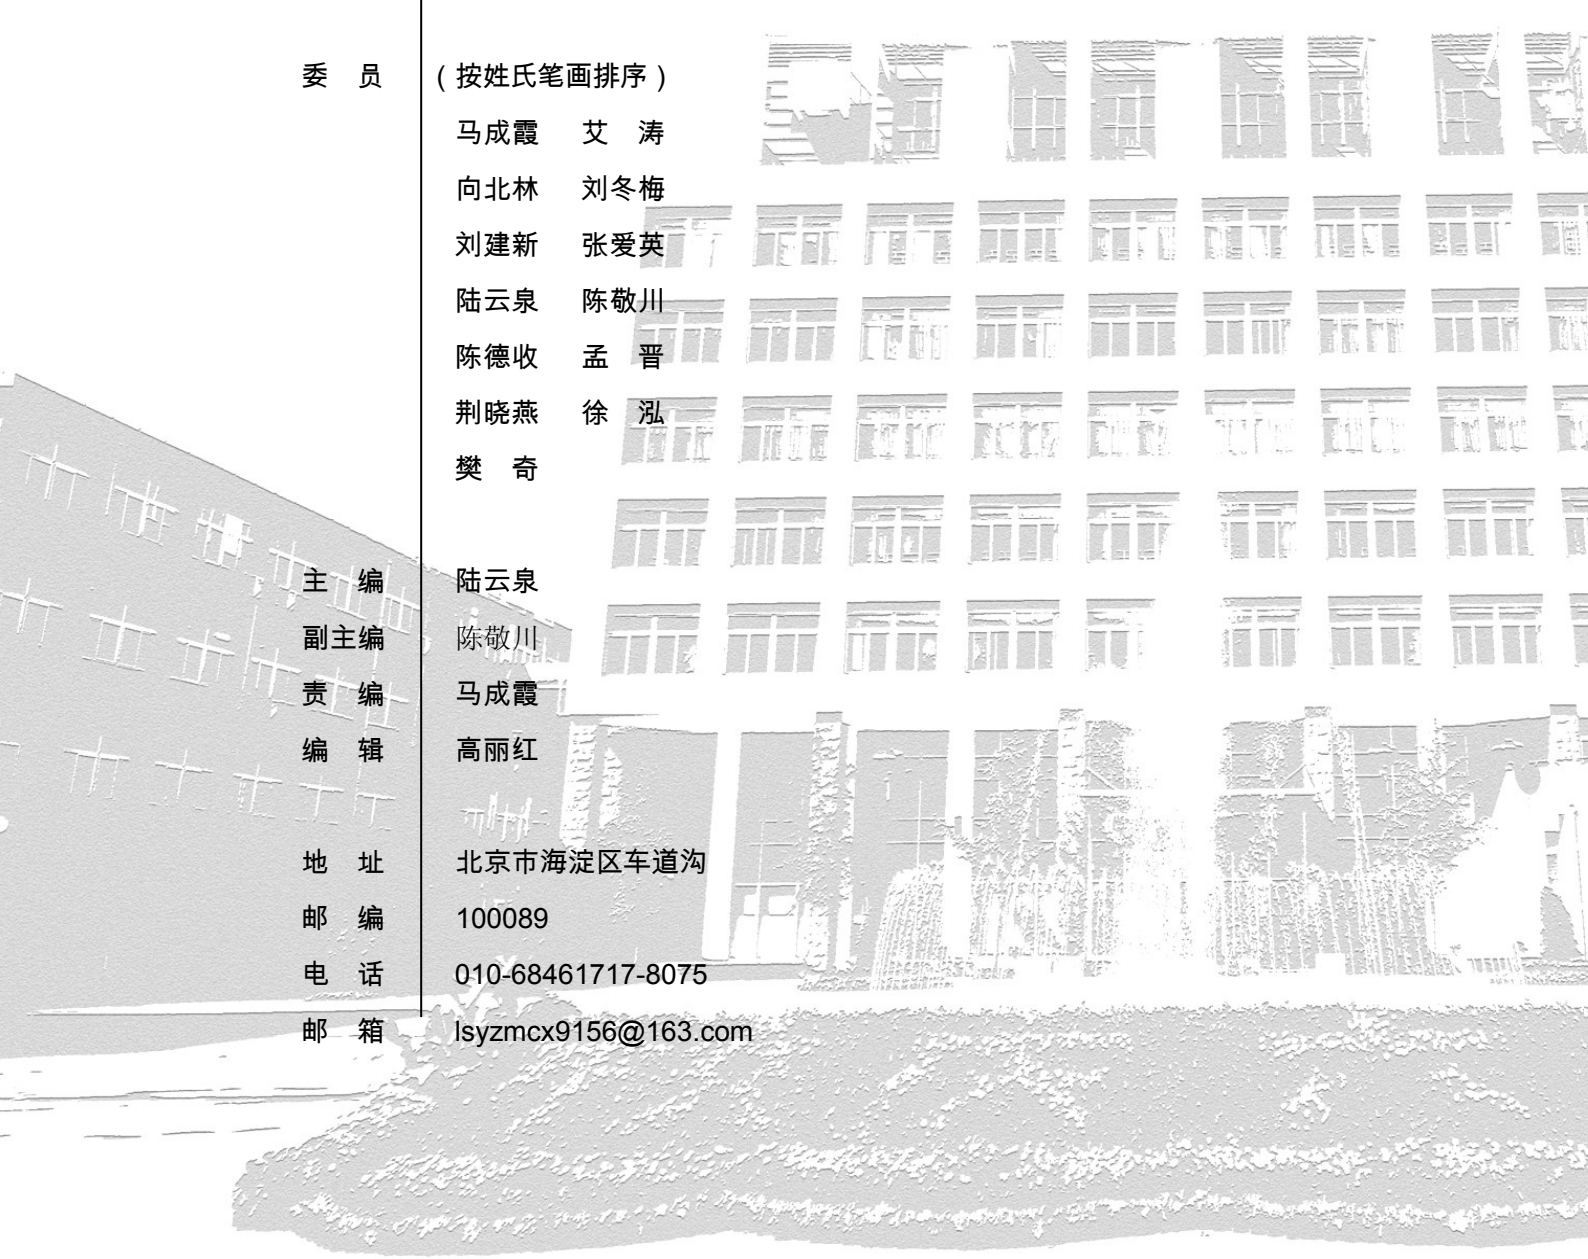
委　员　（按姓氏笔画排序）

马成霞　艾　涛
向北林　刘冬梅
刘建新　张爱英
陆云泉　陈敬川
陈德收　孟　晋
荆晓燕　徐　泓
樊　奇

主　编　陆云泉
副主编　陈敬川
责　编　马成霞
编　辑　高丽红

地　址　北京市海淀区车道沟
邮　编　100089
电　话　010-68461717-8075
邮　箱　lsyzmcx9156@163.com